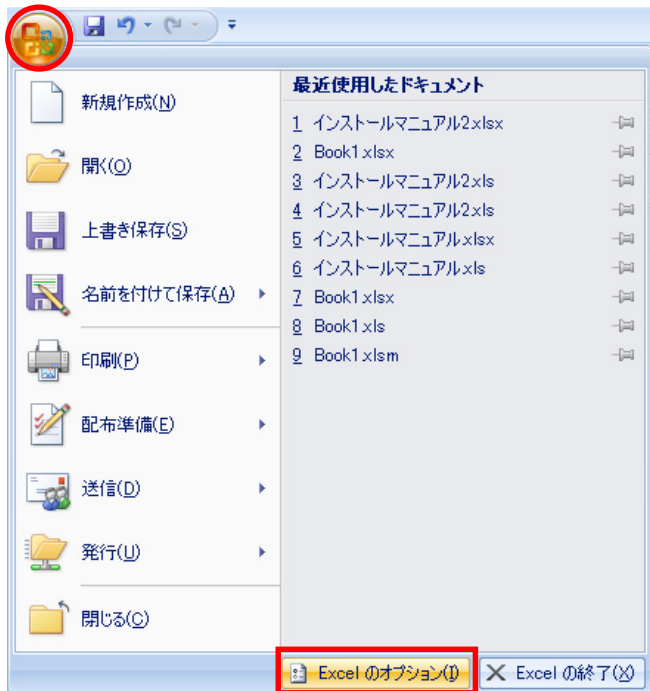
新規作成(N)

開く(O)

上書き保存(S)

名前を付けて保存(A)

印刷(P)

配布準備(E)

送信(D)

発行(U)

閉じる(C)

最近使用したドキュメント

1 インストールマニュアル2.xlsx
2 Book1.xlsx
3 インストールマニュアル2.xls
4 インストールマニュアル2.xls
5 インストールマニュアル.xlsx
6 インストールマニュアル.xls
7 Book1.xlsx
8 Book1.xls
9 Book1.xlsm

Excel のオプション(I)
Excel の終了(X)